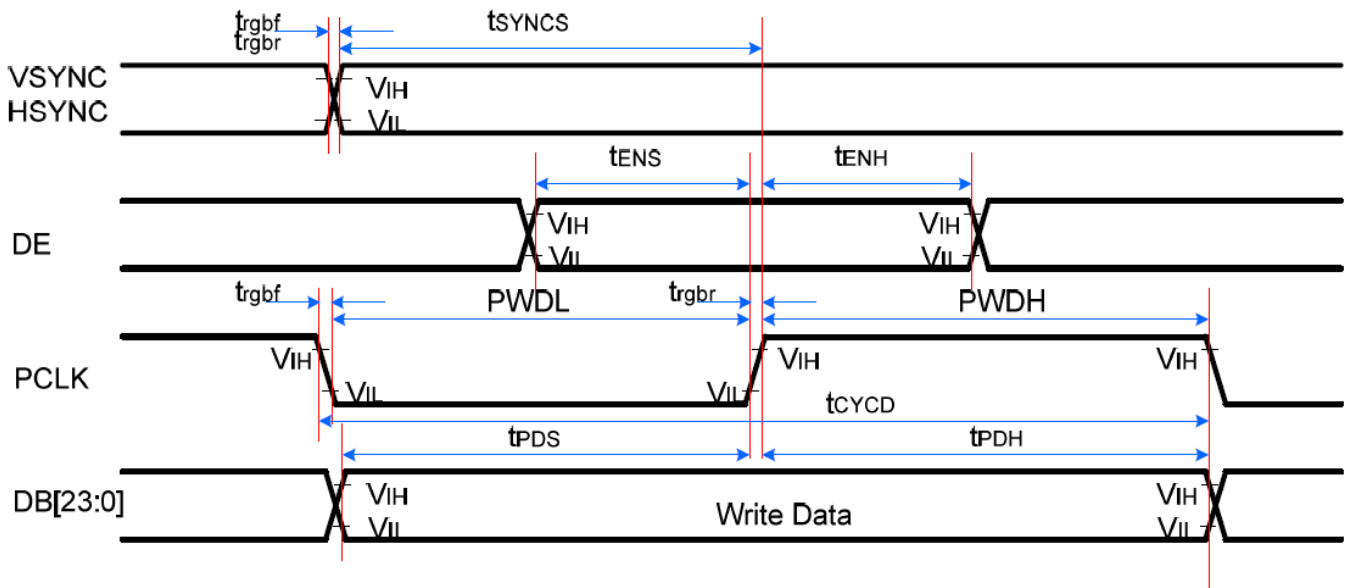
$t_{rgbf}$
$t_{rgbr}$
$t_{SYNCS}$
VSYNC
HSYNC
$V_{IH}$
$V_{IL}$
$t_{ENS}$
$t_{ENH}$
DE
$V_{IH}$
$V_{IL}$
$V_{IH}$
$V_{IL}$
$t_{rgbf}$
PWDL
$t_{rgbr}$
PWDH
PCLK
$V_{IH}$
$V_{IL}$
$V_{IL}$
$V_{IH}$
$V_{IH}$
$t_{CYCD}$
$t_{PDS}$
$t_{PDH}$
DB[23:0]
$V_{IH}$
$V_{IL}$
Write Data
$V_{IH}$
$V_{IL}$